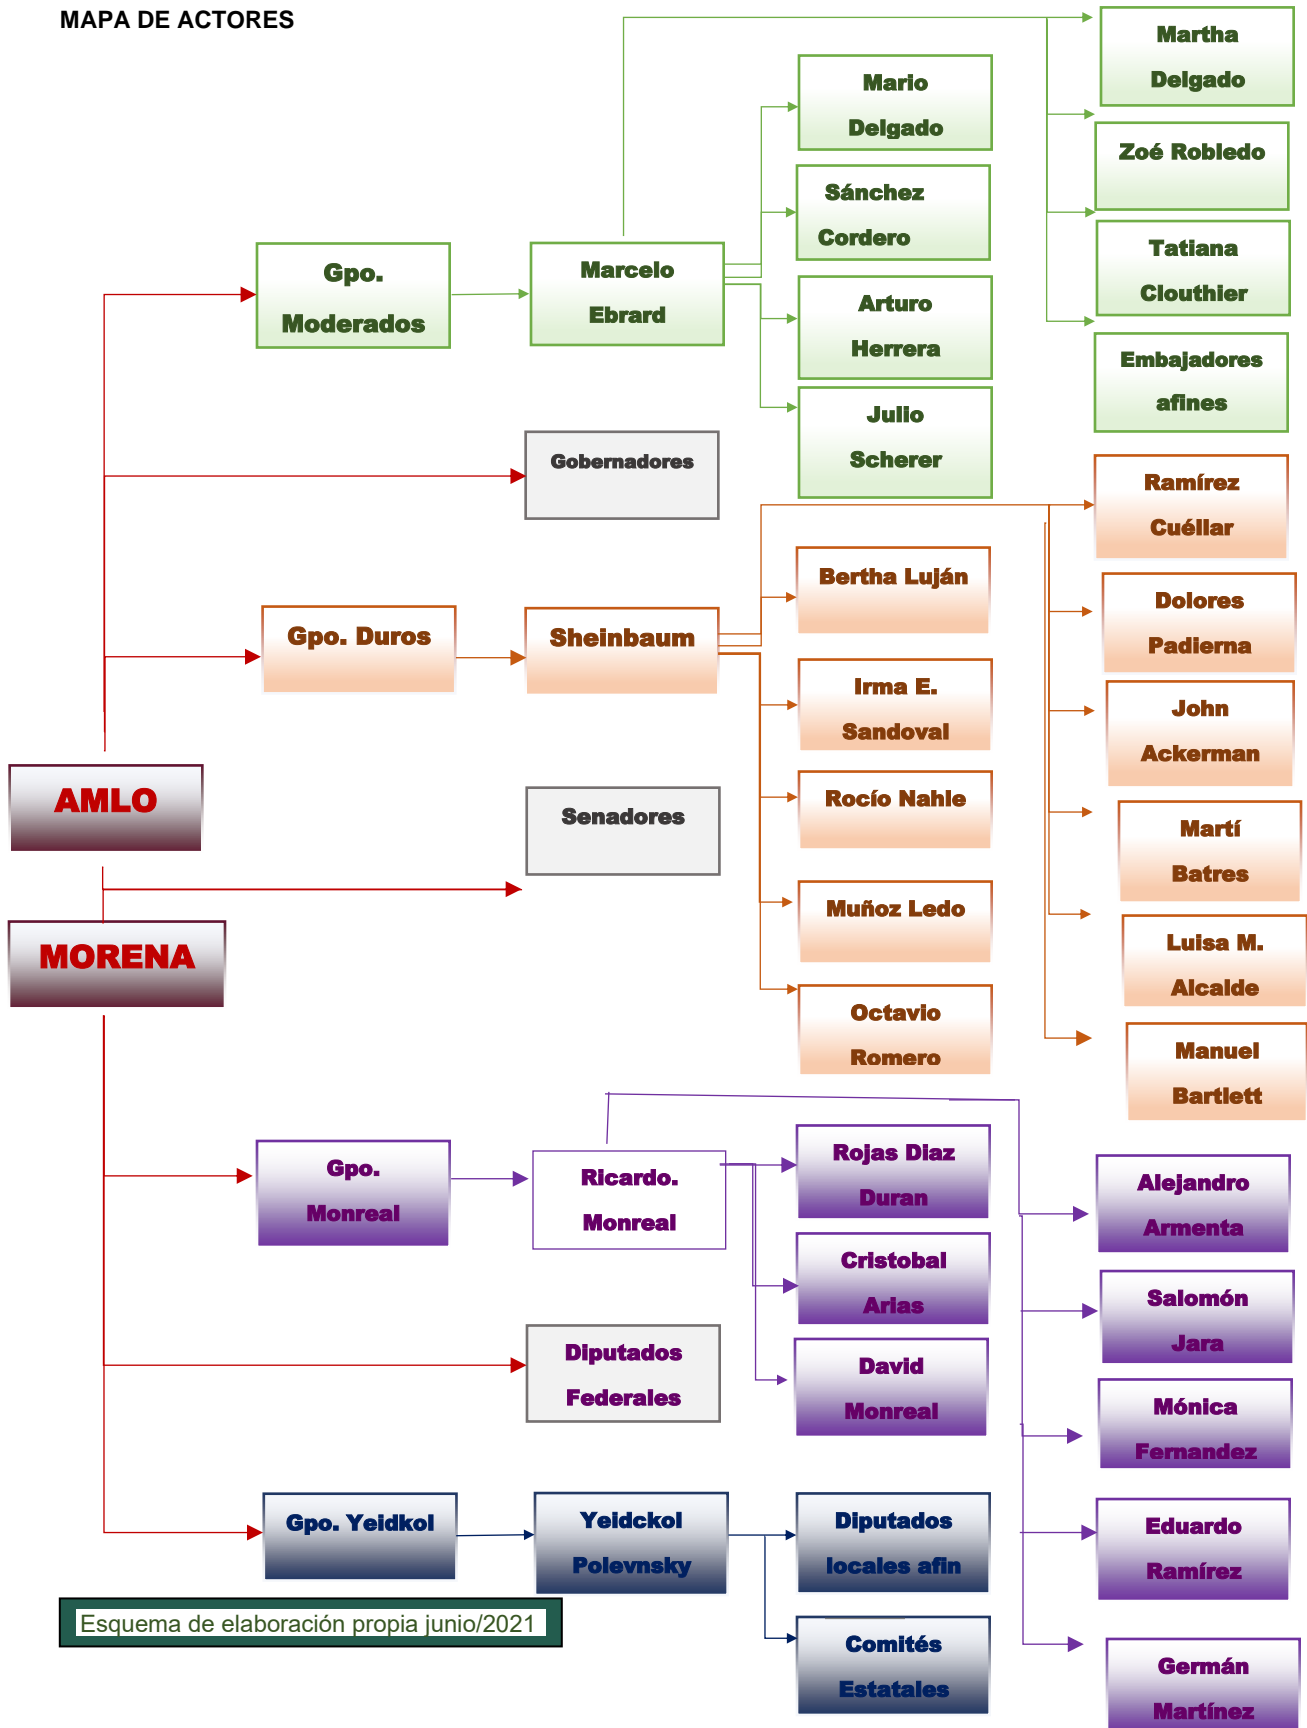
MAPA DE ACTORES

Martha Delgado

Mario Delgado

Zoé Robledo

Sánchez Cordero

Tatiana Clouthier

Gpo. Moderados

Marcelo Ebrard

Arturo Herrera

Embajadores afines

Julio Scherer

Gobernadores

Ramírez Cuéllar

Bertha Luján

Dolores Padierna

Gpo. Duros

Sheinbaum

Irma E. Sandoval

John Ackerman

Rocío Nahle

Martí Batres

AMLO

Senadores

Muñoz Ledo

Luisa M. Alcalde

MORENA

Octavio Romero

Manuel Bartlett

Rojas Diaz Duran

Gpo. Monreal

Ricardo. Monreal

Alejandro Armenta

Cristobal Arias

Salomón Jara

Diputados Federales

David Monreal

Mónica Fernandez

Gpo. Yeidkol

Yeidckol Polevnsky

Diputados locales afin

Eduardo Ramírez

Esquema de elaboración propia junio/2021

Comités Estatales

Germán Martínez